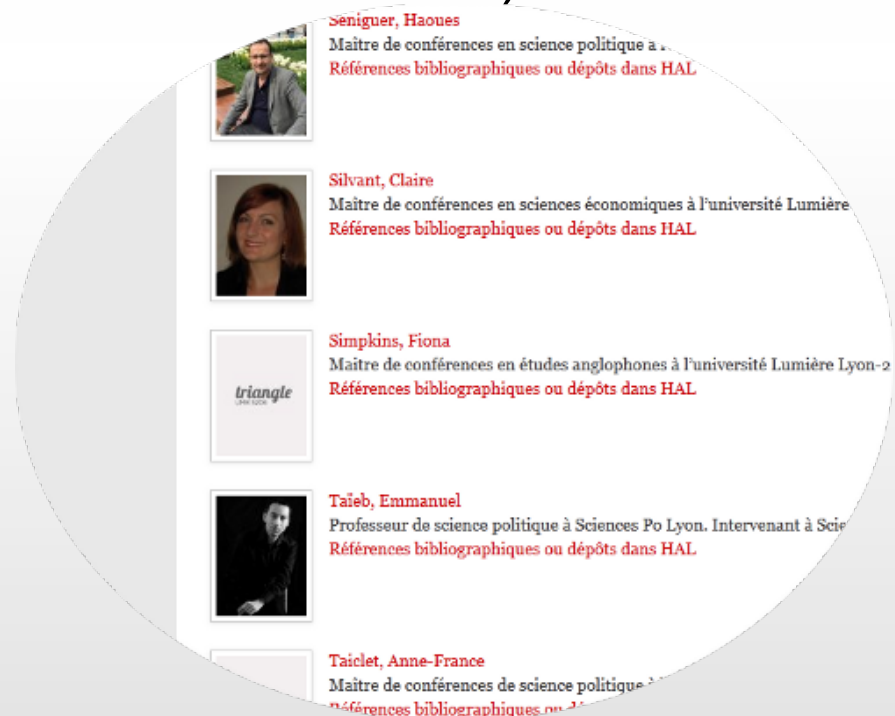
Seniguer, Haoues
Maître de conférences en science politique à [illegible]
Références bibliographiques ou dépôts dans HAL

Silvant, Claire
Maître de conférences en sciences économiques à l'université Lumière
Références bibliographiques ou dépôts dans HAL

Simpkins, Fiona
Maître de conférences en études anglophones à l'université Lumière Lyon-2
Références bibliographiques ou dépôts dans HAL

triangle
UMR 5206

Taïeb, Emmanuel
Professeur de science politique à Sciences Po Lyon. Intervenant à Scie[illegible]
Références bibliographiques ou dépôts dans HAL

Taiclet, Anne-France
Maître de conférences de science politique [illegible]
Références bibliographiques ou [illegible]